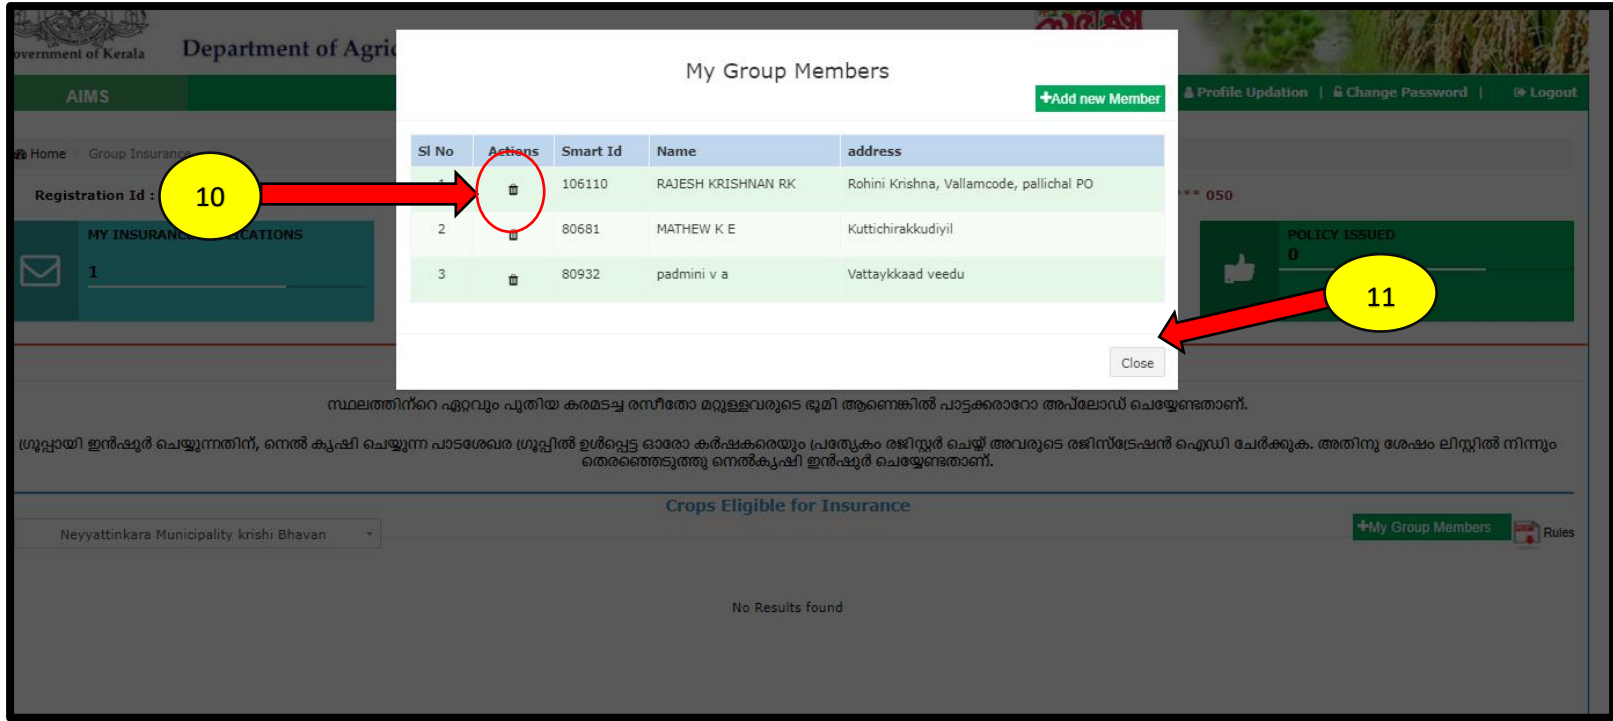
overnment of Kerala Department of Agric

AIMS

Profile Updation | Change Password | Logout

Home / Group Insurance

Registration Id :

*** 050

MY INSURAN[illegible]CATIONS
1

POLICY ISSUED
0

My Group Members

+Add new Member

| Sl No | Actions | Smart Id | Name | address |
|---|---|---|---|---|
| 1 | 🗑 | 106110 | RAJESH KRISHNAN RK | Rohini Krishna, Vallamcode, pallichal PO |
| 2 | 🗑 | 80681 | MATHEW K E | Kuttichirakkudiyil |
| 3 | 🗑 | 80932 | padmini v a | Vattaykkaad veedu |

Close

10

11

സ്ഥലത്തിന്റെ ഏറ്റവും പുതിയ കരമടച്ച രസീതോ മറ്റുള്ളവരുടെ ഭൂമി ആണെങ്കിൽ പാട്ടക്കരാറോ അപ്‌ലോഡ് ചെയ്യേണ്ടതാണ്.

ഗ്രൂപ്പായി ഇൻഷൂർ ചെയ്യുന്നതിന്, നെൽ കൃഷി ചെയ്യുന്ന പാടശേഖര ഗ്രൂപ്പിൽ ഉൾപ്പെട്ട ഓരോ കർഷകരെയും പ്രത്യേകം രജിസ്റ്റർ ചെയ്ത് അവരുടെ രജിസ്ട്രേഷൻ ഐഡി ചേർക്കുക. അതിനു ശേഷം ലിസ്റ്റിൽ നിന്നും തെരഞ്ഞെടുത്തു നെൽകൃഷി ഇൻഷൂർ ചെയ്യേണ്ടതാണ്.

Crops Eligible for Insurance

Neyyattinkara Municipality krishi Bhavan

+My Group Members

Rules

No Results found